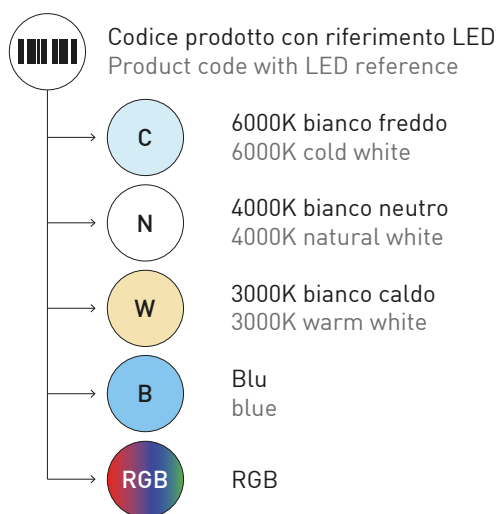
Codice prodotto con riferimento LED
Product code with LED reference

C

6000K bianco freddo
6000K cold white

N

4000K bianco neutro
4000K natural white

W

3000K bianco caldo
3000K warm white

B

Blu
blue

RGB

RGB